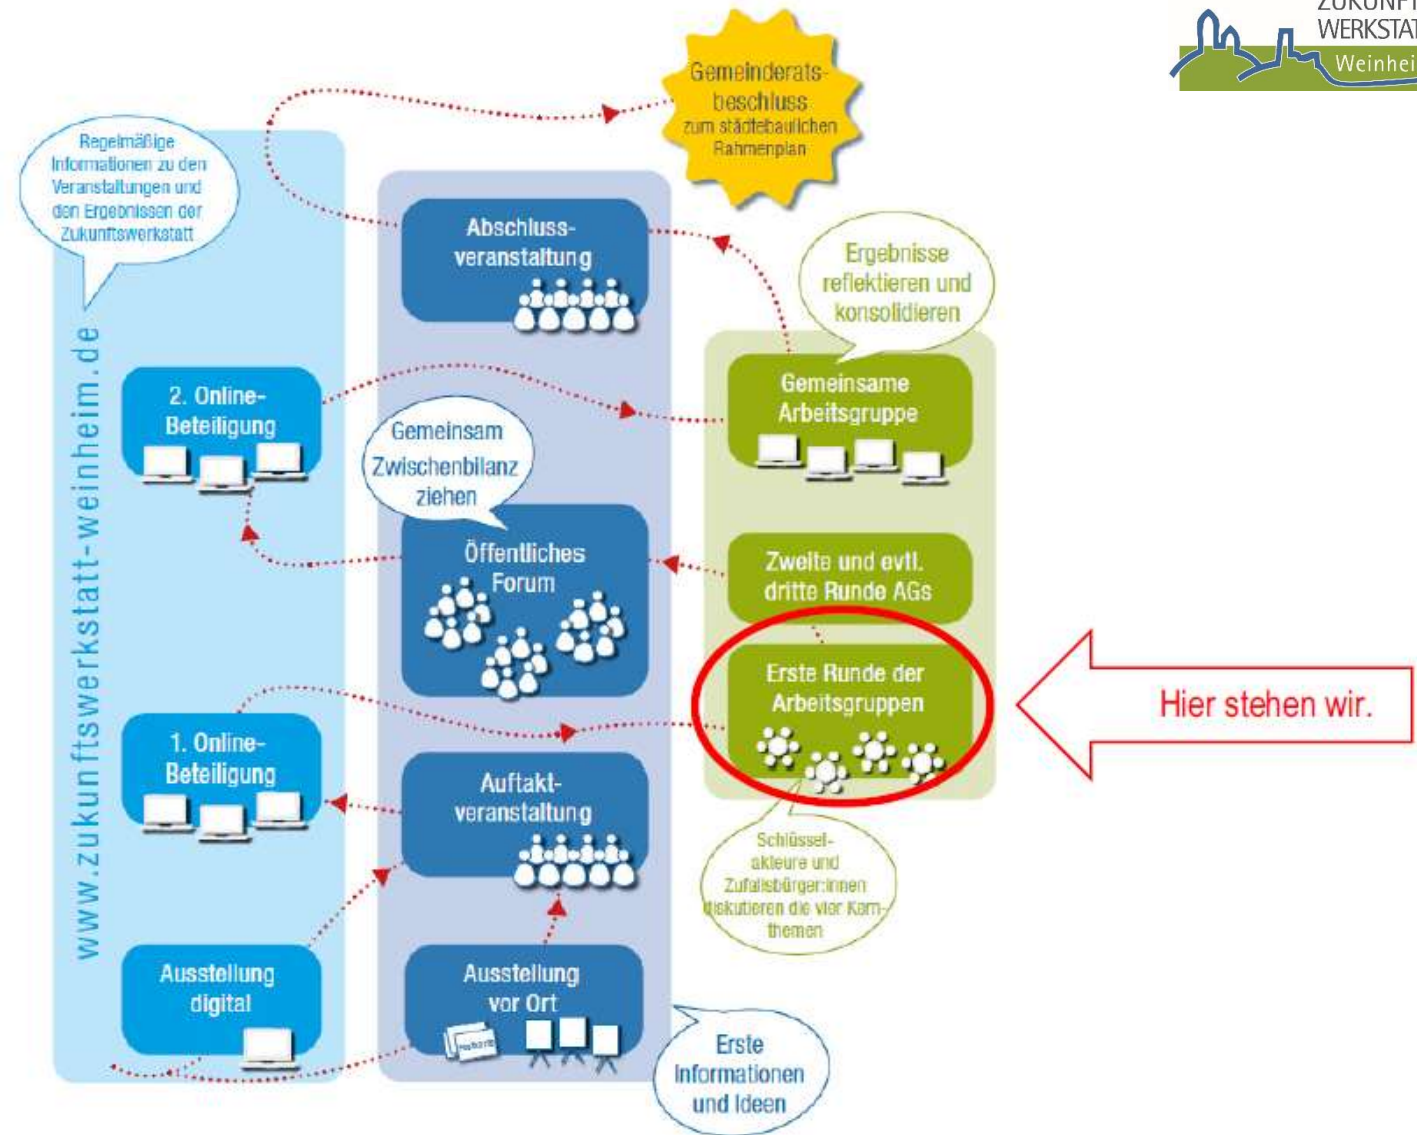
ZUKUNFT
WERKSTAT
Weinhei

Gemeinderatsbeschluss
zum städtebaulichen Rahmenplan

Regelmäßige Informationen zu den Veranstaltungen und den Ergebnissen der Zukunftswerkstatt

www.zukunftswerkstatt-weinheim.de

Abschlussveranstaltung

Ergebnisse reflektieren und konsolidieren

Gemeinsame Arbeitsgruppe

2. Online-Beteiligung

Gemeinsam Zwischenbilanz ziehen

Öffentliches Forum

Zweite und evtl. dritte Runde AGs

Erste Runde der Arbeitsgruppen

Hier stehen wir.

1. Online-Beteiligung

Auftaktveranstaltung

Schlüsselakteure und Zufallsbürger:innen diskutieren die vier Kernthemen

Ausstellung digital

Ausstellung vor Ort

Erste Informationen und Ideen